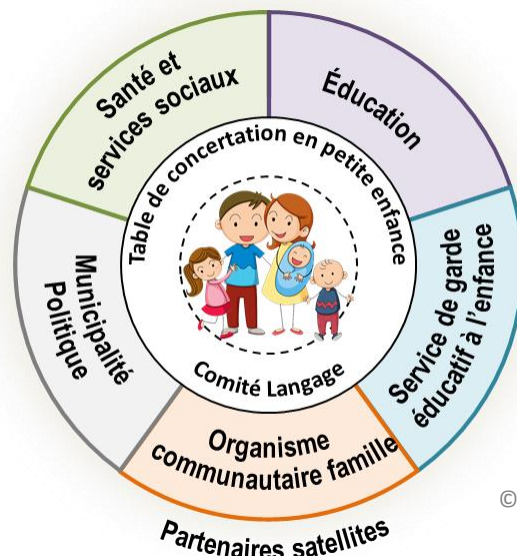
Santé et services sociaux

Éducation

Service de garde éducatif à l'enfance

Organisme communautaire famille

Municipalité Politique

Table de concertation en petite enfance

Comité Langage

Partenaires satellites

©